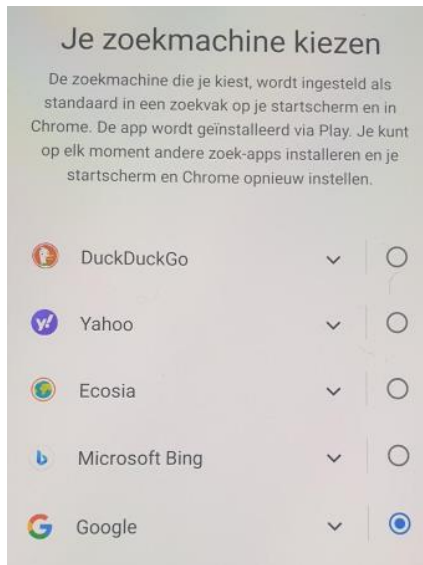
Je zoekmachine kiezen

De zoekmachine die je kiest, wordt ingesteld als standaard in een zoekvak op je startscherm en in Chrome. De app wordt geïnstalleerd via Play. Je kunt op elk moment andere zoek-apps installeren en je startscherm en Chrome opnieuw instellen.

DuckDuckGo

Yahoo

Ecosia

Microsoft Bing

Google